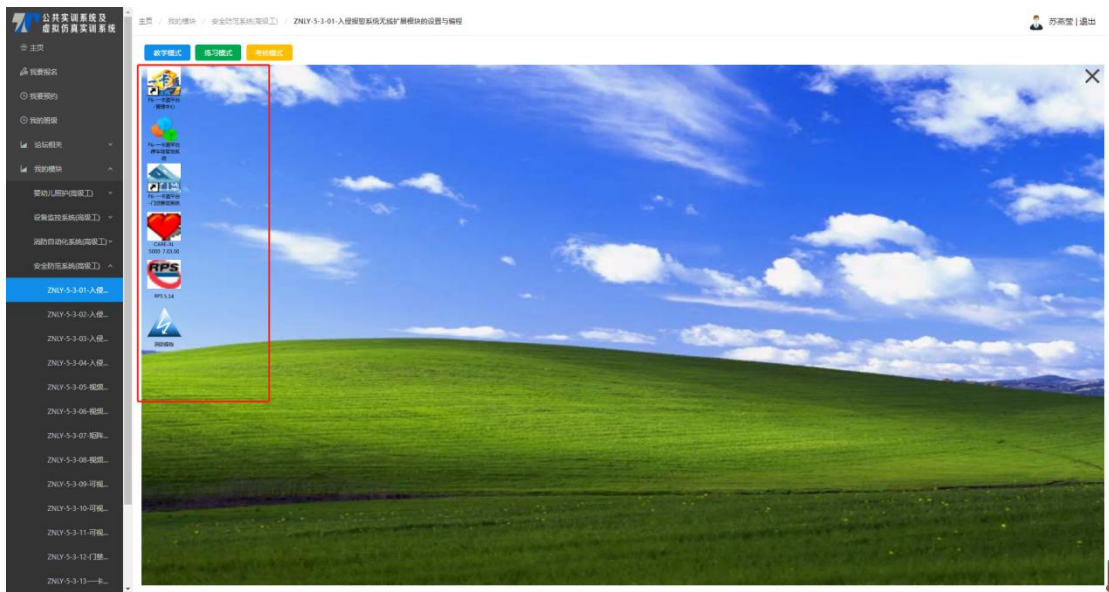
公共实训系统及
虚拟仿真实训系统

主页
我要报名
我要预约
我的预排
论坛相关
我的模块
婴幼儿照护(高级工)
设备监控系统(高级工)
消防自动化系统(高级工)
安全防范系统(高级工)
ZNLY-5-3-01-入侵...
ZNLY-5-3-02-入侵...
ZNLY-5-3-03-入侵...
ZNLY-5-3-04-入侵...
ZNLY-5-3-05-视频...
ZNLY-5-3-06-视频...
ZNLY-5-3-07-矩阵...
ZNLY-5-3-08-视频...
ZNLY-5-3-09-可视...
ZNLY-5-3-10-可视...
ZNLY-5-3-11-可视...
ZNLY-5-3-12-门禁...
ZNLY-5-3-13-一卡...

主页 / 我的模块 / 安全防范系统(高级工) / ZNLY-5-3-01-入侵报警系统无线扩展模块的设置与编程

苏燕莹 | 退出

教学模式
练习模式
考核模式

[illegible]
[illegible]
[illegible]
CARE-3L 5000 7.03.00
RPS
RPS 5.14
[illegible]